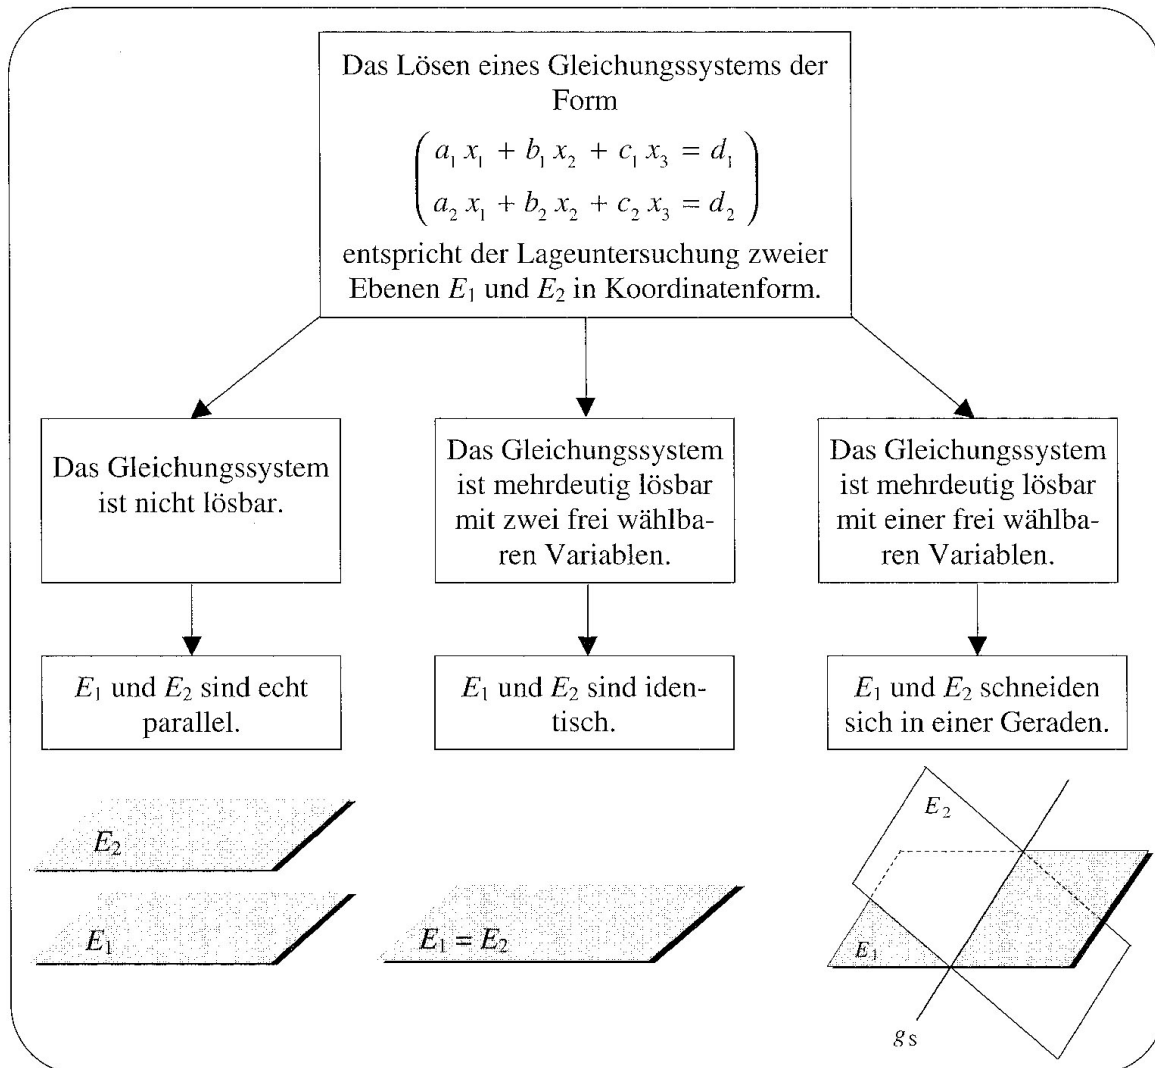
Das Lösen eines Gleichungssystems der Form

$\begin{pmatrix} a_1 x_1 + b_1 x_2 + c_1 x_3 = d_1 \\ a_2 x_1 + b_2 x_2 + c_2 x_3 = d_2 \end{pmatrix}$

entspricht der Lageuntersuchung zweier Ebenen $E_1$ und $E_2$ in Koordinatenform.

Das Gleichungssystem ist nicht lösbar.

Das Gleichungssystem ist mehrdeutig lösbar mit zwei frei wählbaren Variablen.

Das Gleichungssystem ist mehrdeutig lösbar mit einer frei wählbaren Variablen.

$E_1$ und $E_2$ sind echt parallel.

$E_1$ und $E_2$ sind identisch.

$E_1$ und $E_2$ schneiden sich in einer Geraden.

$E_2$

$E_1$

$E_1 = E_2$

$E_2$

$E_1$

$g_S$